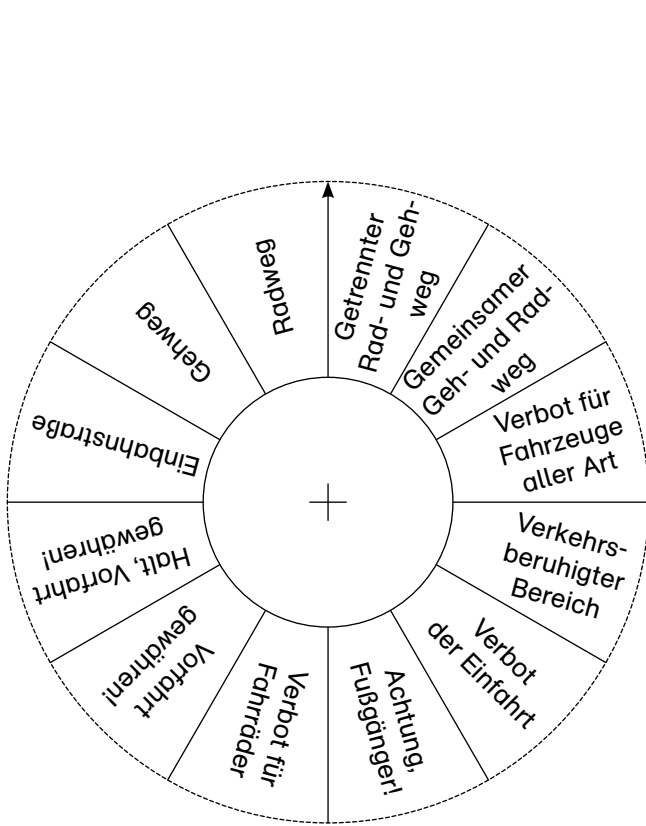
Getrennter Rad- und Gehweg

Gemeinsamer Geh- und Radweg

Verbot für Fahrzeuge aller Art

Verkehrsberuhigter Bereich

Verbot der Einfahrt

Achtung, Fußgänger!

Verbot für Fahrräder

Vorfahrt gewähren!

Halt, Vorfahrt gewähren!

Einbahnstraße

Gehweg

Radweg